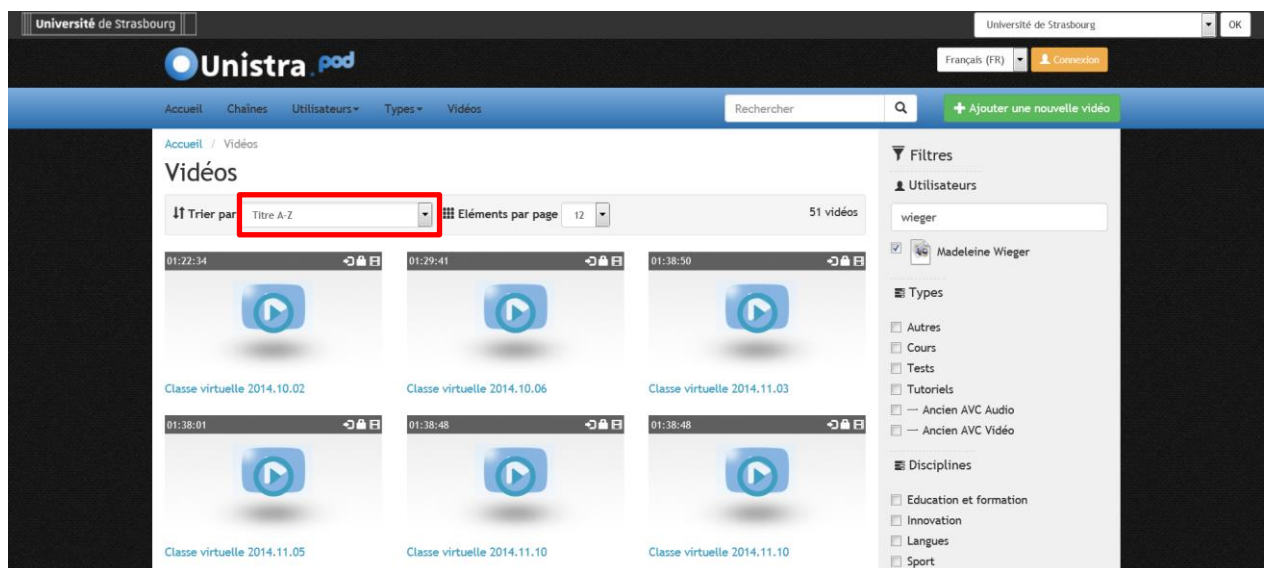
Université de Strasbourg

Université de Strasbourg
OK

Unistra pod

Français (FR)
Connexion

Accueil
Chaînes
Utilisateurs
Types
Vidéos

Rechercher

Ajouter une nouvelle vidéo

Accueil / Vidéos

Vidéos

Trier par
Titre A-Z
Eléments par page
12
51 vidéos

01:22:34
01:29:41
01:38:50

Classe virtuelle 2014.10.02
Classe virtuelle 2014.10.06
Classe virtuelle 2014.11.03

01:38:01
01:38:48
01:38:48

Classe virtuelle 2014.11.05
Classe virtuelle 2014.11.10
Classe virtuelle 2014.11.10

Filtres

Utilisateurs

wieger

Madeleine Wieger

Types

Autres
Cours
Tests
Tutoriels
--- Ancien AVC Audio
--- Ancien AVC Vidéo

Disciplines

Education et formation
Innovation
Langues
Sport